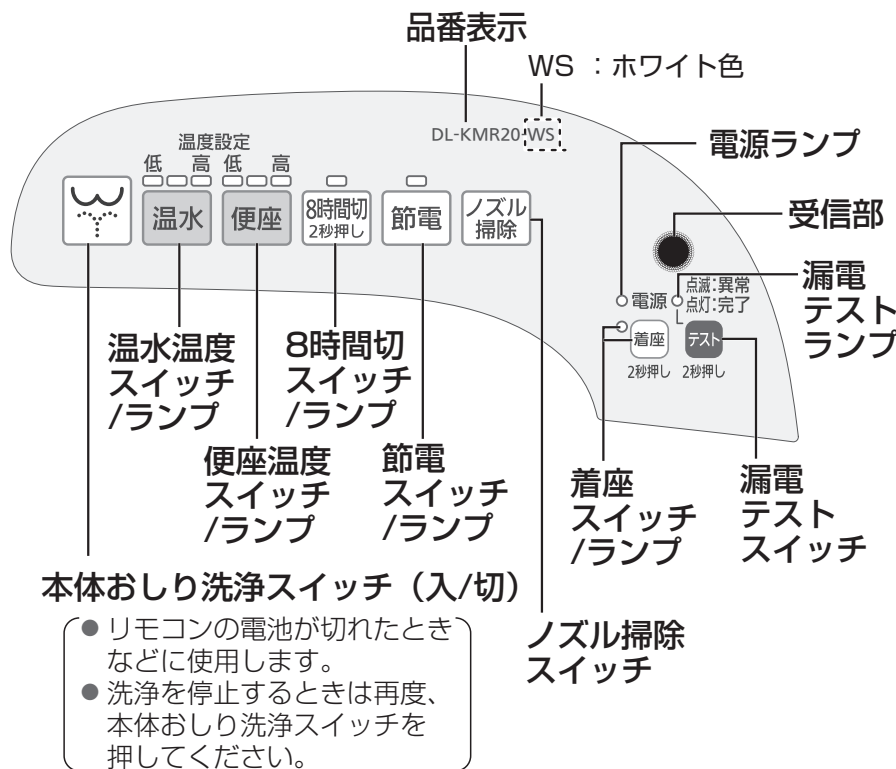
品番表示

WS ：ホワイト色

DL-KMR20 WS

電源ランプ

受信部

漏電
テスト
ランプ

温度設定
低　高 低　高

温水

便座

8時間切
2秒押し

節電

ノズル
掃除

電源

点滅:異常
点灯:完了

着座
2秒押し

テスト
2秒押し

温水温度
スイッチ
/ランプ

8時間切
スイッチ
/ランプ

便座温度
スイッチ
/ランプ

節電
スイッチ
/ランプ

着座
スイッチ
/ランプ

漏電
テスト
スイッチ

本体おしり洗浄スイッチ（入/切）

● リモコンの電池が切れたときなどに使用します。
● 洗浄を停止するときは再度、本体おしり洗浄スイッチを押してください。

ノズル掃除
スイッチ